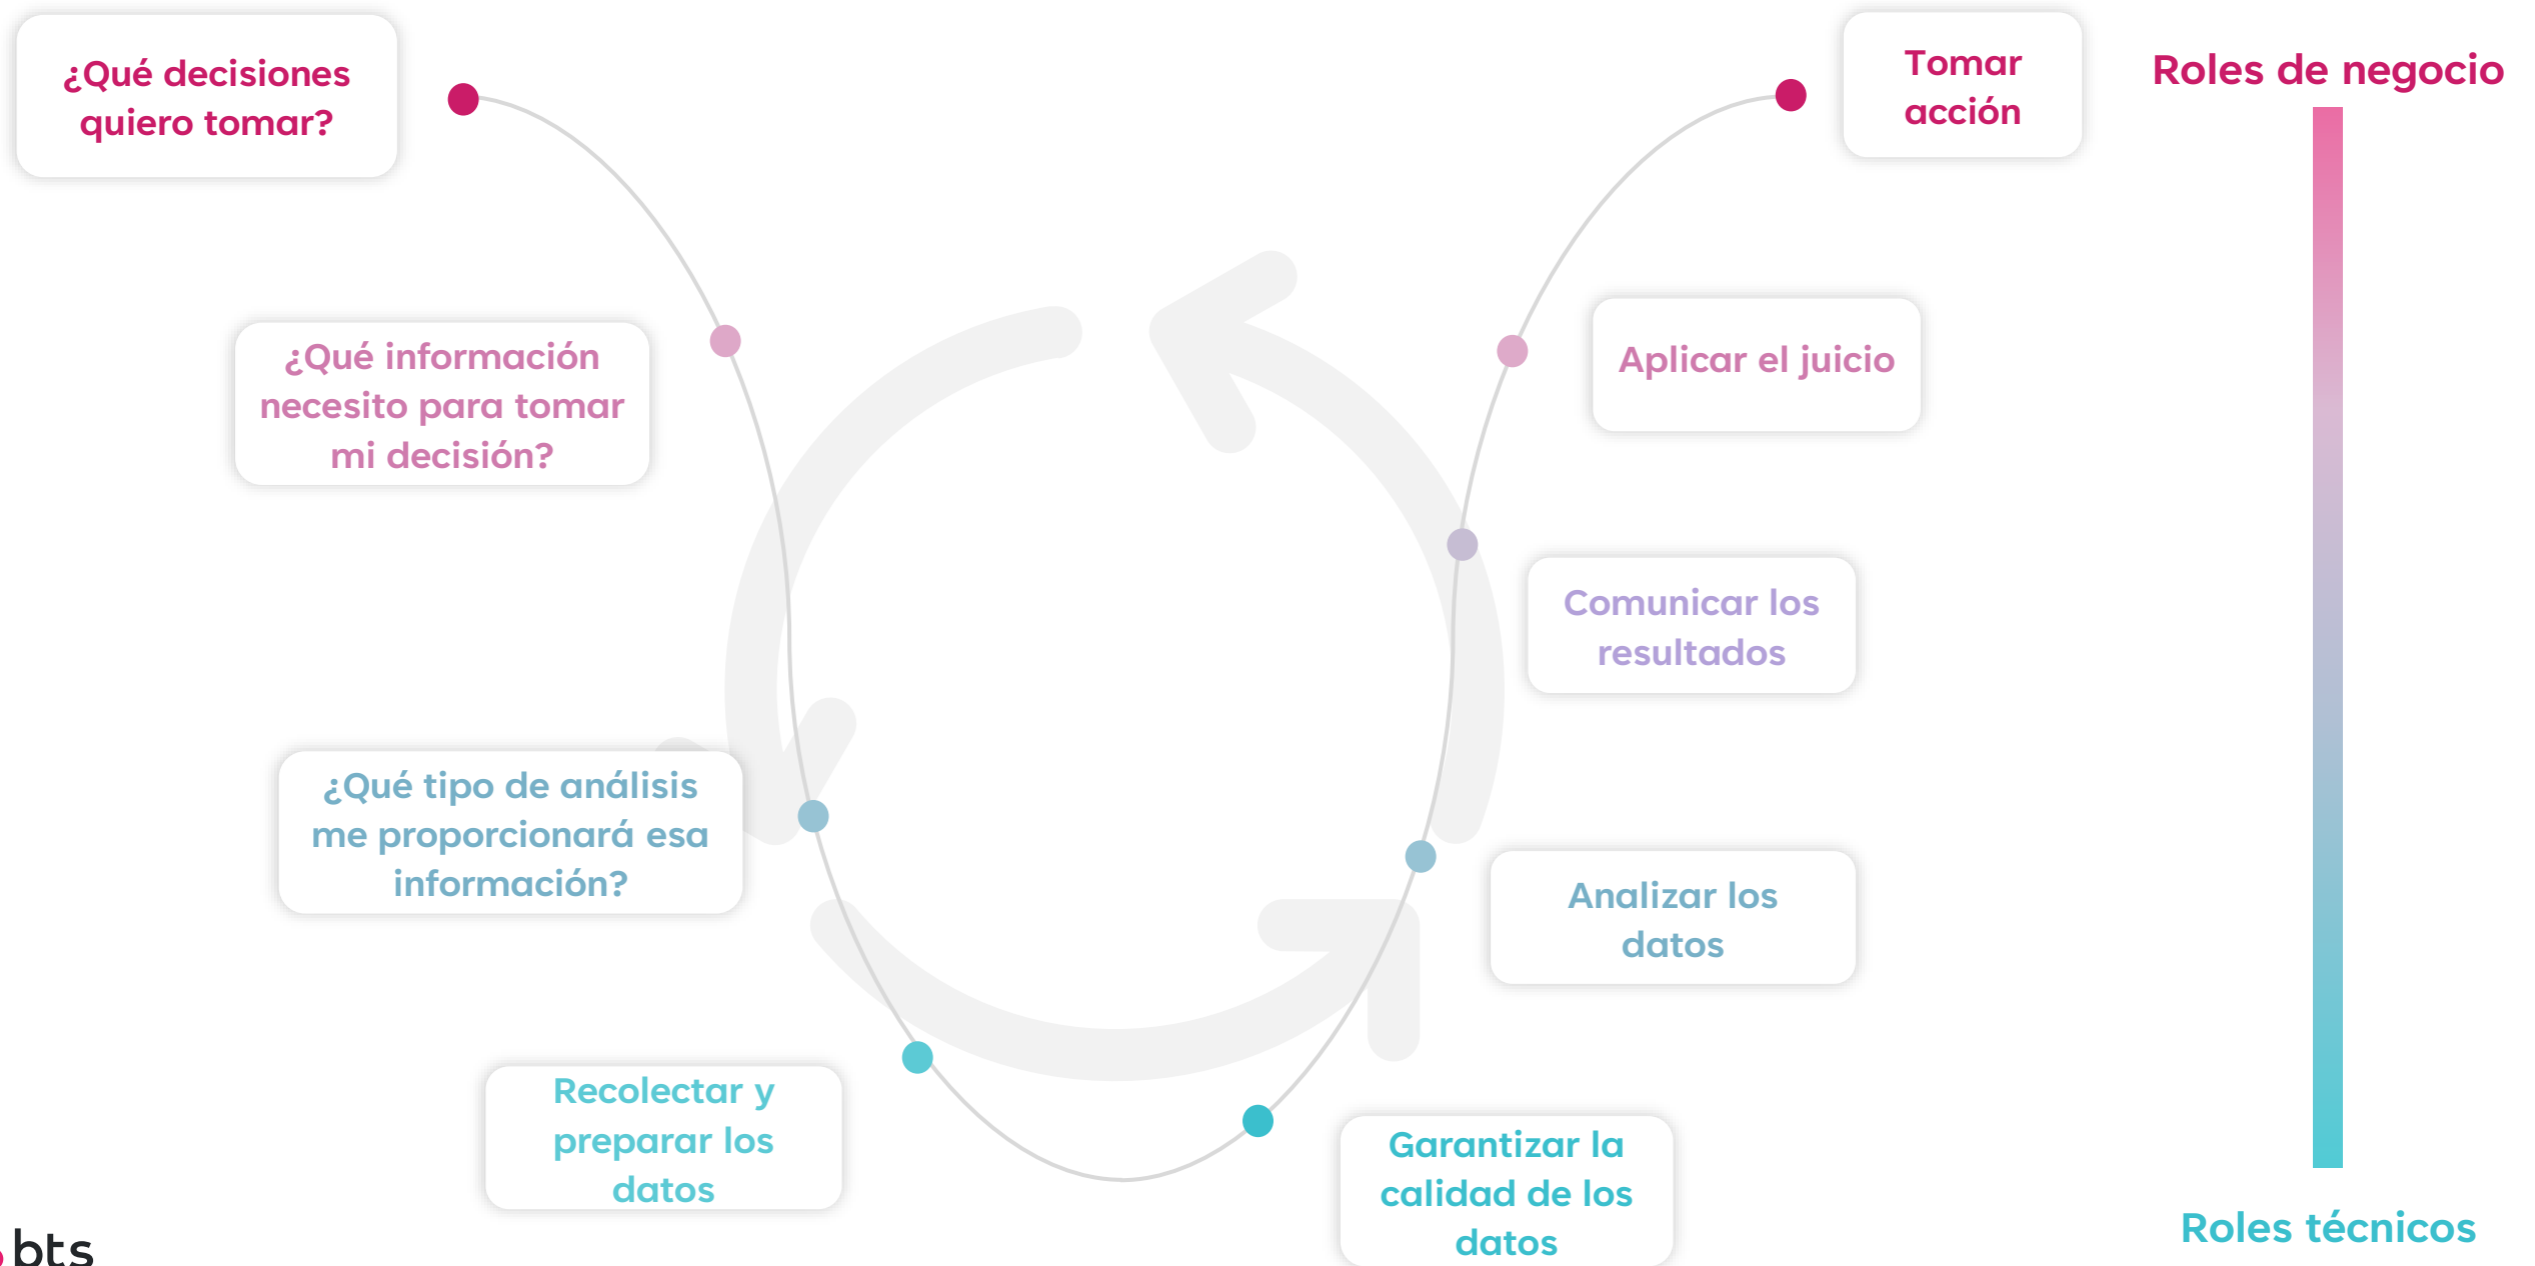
¿Qué decisiones quiero tomar?

¿Qué información necesito para tomar mi decisión?

¿Qué tipo de análisis me proporcionará esa información?

Recolectar y preparar los datos

Garantizar la calidad de los datos

Analizar los datos

Comunicar los resultados

Aplicar el juicio

Tomar acción

Roles de negocio

Roles técnicos

bts